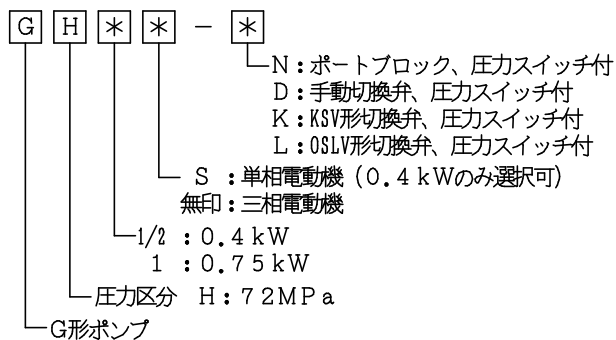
G H * * − *

N：ポートブロック、圧力スイッチ付
D：手動切換弁、圧力スイッチ付
K：KSV形切換弁、圧力スイッチ付
L：OSLV形切換弁、圧力スイッチ付

S：単相電動機（0.4kWのみ選択可）
無印：三相電動機

1/2：0.4kW
1：0.75kW

圧力区分 H：72MPa

G形ポンプ